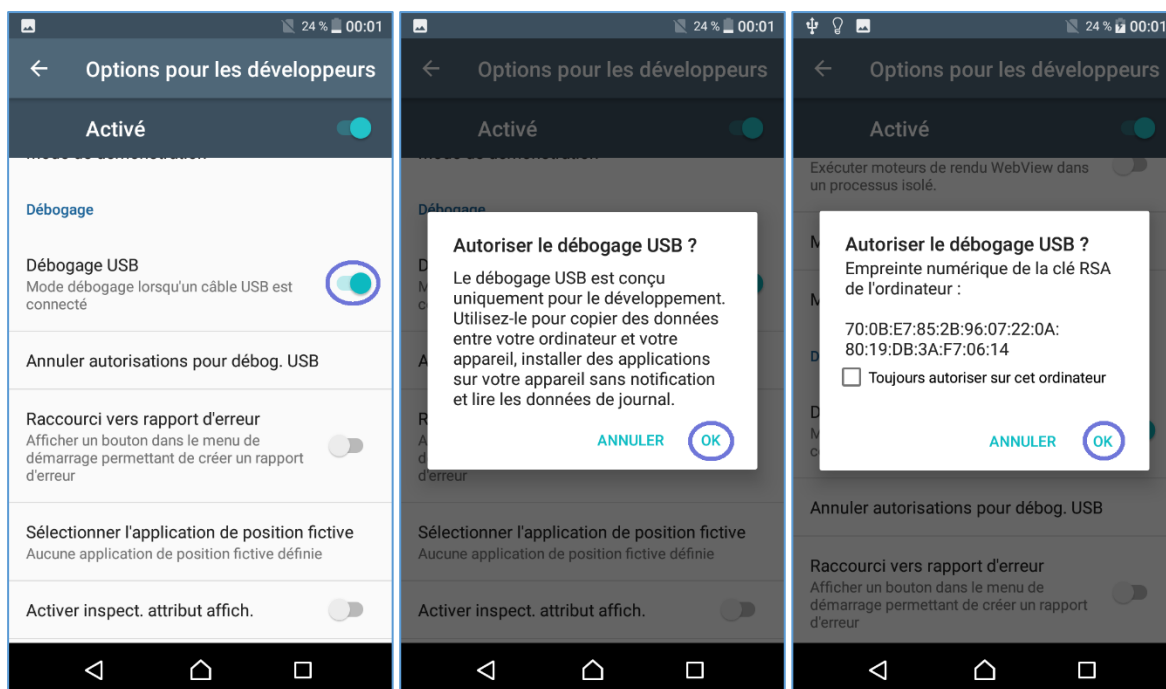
24 % 00:01

Options pour les développeurs

Activé

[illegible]

Débogage

Débogage USB
Mode débogage lorsqu'un câble USB est connecté

Annuler autorisations pour débog. USB

Raccourci vers rapport d'erreur
Afficher un bouton dans le menu de démarrage permettant de créer un rapport d'erreur

Sélectionner l'application de position fictive
Aucune application de position fictive définie

Activer inspect. attribut affich.

24 % 00:01

Options pour les développeurs

Activé

Autoriser le débogage USB ?
Le débogage USB est conçu uniquement pour le développement. Utilisez-le pour copier des données entre votre ordinateur et votre appareil, installer des applications sur votre appareil sans notification et lire les données de journal.

ANNULER OK

Sélectionner l'application de position fictive
Aucune application de position fictive définie

Activer inspect. attribut affich.

24 % 00:01

Options pour les développeurs

Activé

Exécuter moteurs de rendu WebView dans un processus isolé.

Autoriser le débogage USB ?
Empreinte numérique de la clé RSA de l'ordinateur :

70:0B:E7:85:2B:96:07:22:0A:80:19:DB:3A:F7:06:14

Toujours autoriser sur cet ordinateur

ANNULER OK

Annuler autorisations pour débog. USB

Raccourci vers rapport d'erreur
Afficher un bouton dans le menu de démarrage permettant de créer un rapport d'erreur